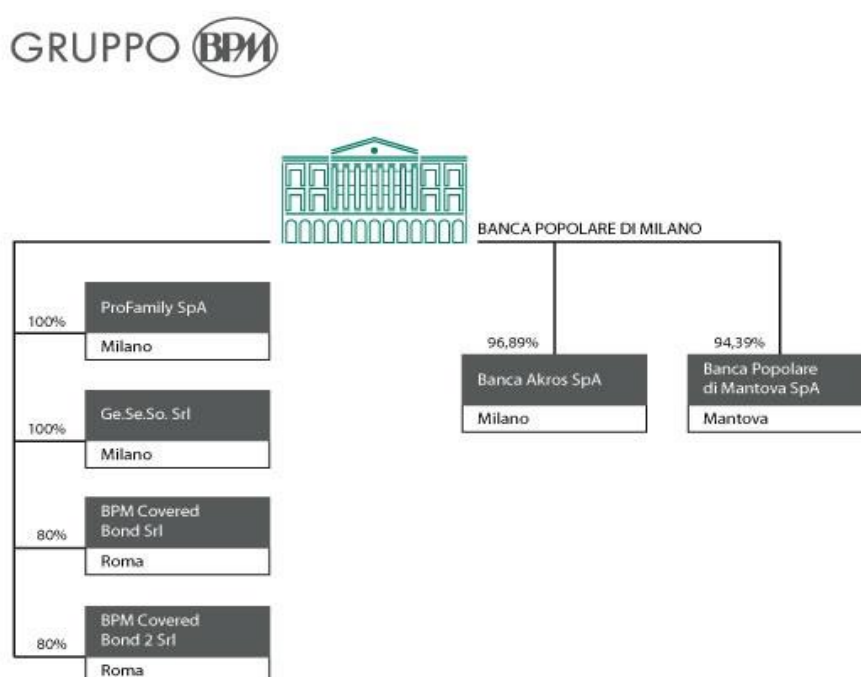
GRUPPO BPM

BANCA POPOLARE DI MILANO

100%
ProFamily SpA
Milano

100%
Ge.Se.So. Srl
Milano

80%
BPM Covered Bond Srl
Roma

80%
BPM Covered Bond 2 Srl
Roma

96,89%
Banca Akros SpA
Milano

94,39%
Banca Popolare di Mantova SpA
Mantova